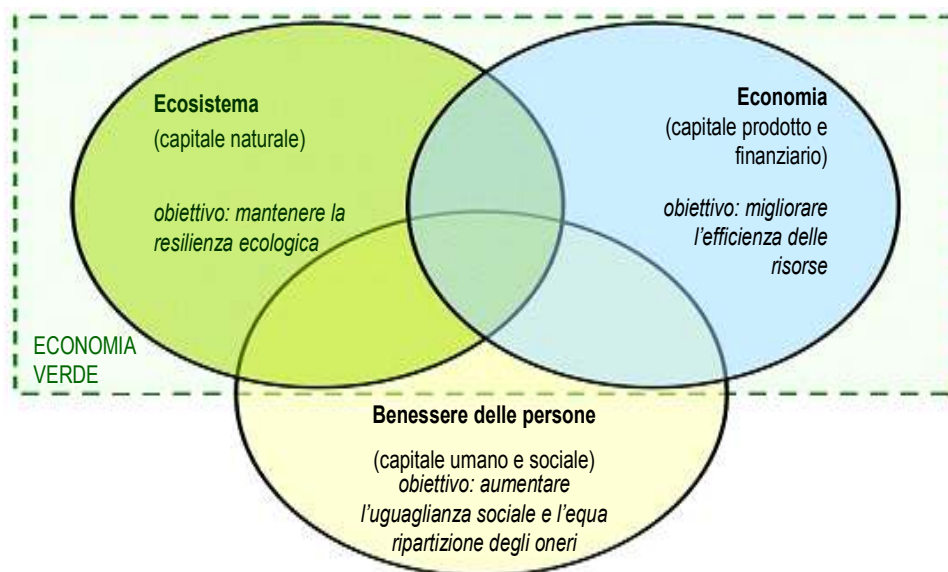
Ecosistema
(capitale naturale)

obiettivo: mantenere la resilienza ecologica

Economia
(capitale prodotto e finanziario)

obiettivo: migliorare l'efficienza delle risorse

ECONOMIA VERDE

Benessere delle persone

(capitale umano e sociale)
obiettivo: aumentare l'uguaglianza sociale e l'equa ripartizione degli oneri